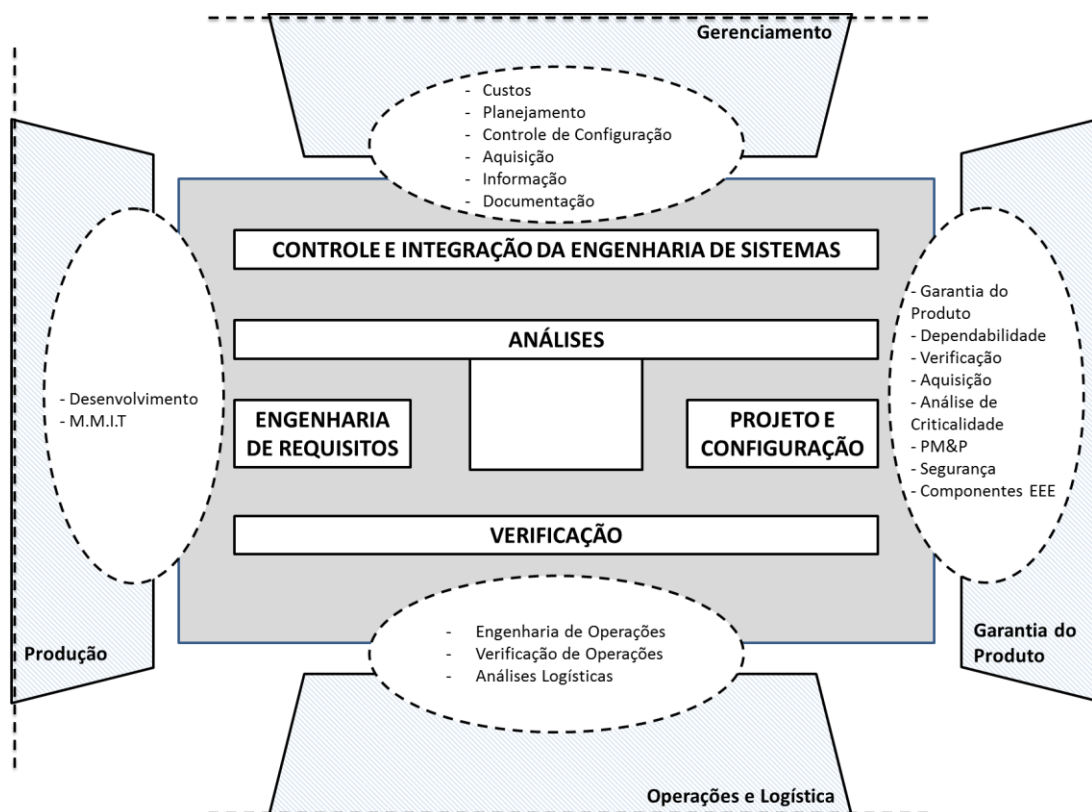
Gerenciamento

- Custos
- Planejamento
- Controle de Configuração
- Aquisição
- Informação
- Documentação

CONTROLE E INTEGRAÇÃO DA ENGENHARIA DE SISTEMAS

ANÁLISES

- Desenvolvimento
- M.M.I.T

ENGENHARIA DE REQUISITOS

PROJETO E CONFIGURAÇÃO

- Garantia do Produto
- Dependabilidade
- Verificação
- Aquisição
- Análise de Criticalidade
- PM&P
- Segurança
- Componentes EEE

VERIFICAÇÃO

- Engenharia de Operações
- Verificação de Operações
- Análises Logísticas

Produção

Garantia do Produto

Operações e Logística